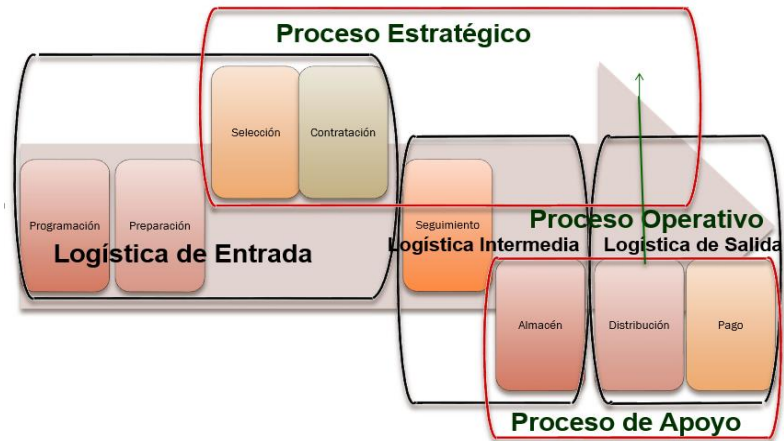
Proceso Estratégico

Selección

Contratación

Programación

Preparación

Logística de Entrada

Seguimiento

Proceso Operativo

Logística Intermedia

Logística de Salida

Almacén

Distribución

Pago

Proceso de Apoyo